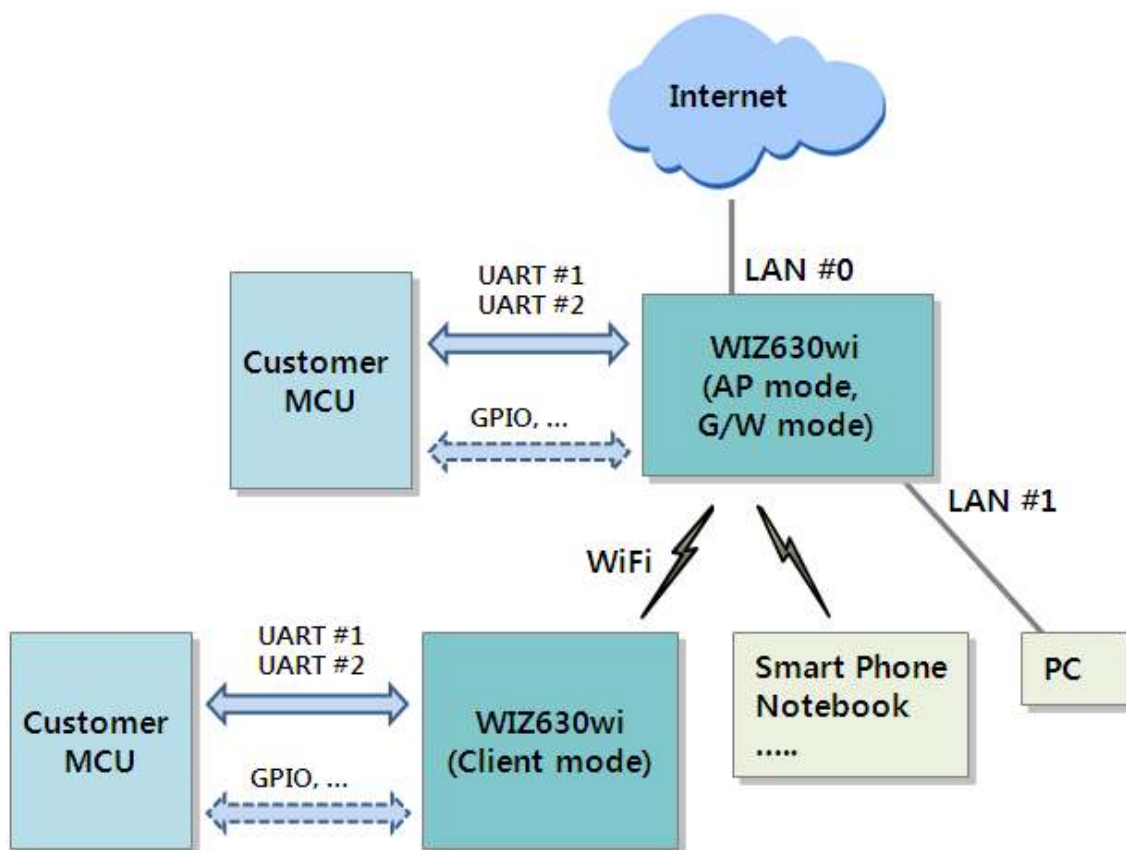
Internet

LAN #0

UART #1
UART #2

Customer MCU

GPIO, ...

WIZ630wi (AP mode, G/W mode)

LAN #1

WiFi

UART #1
UART #2

Customer MCU

GPIO, ...

WIZ630wi (Client mode)

Smart Phone
Notebook
.....

PC